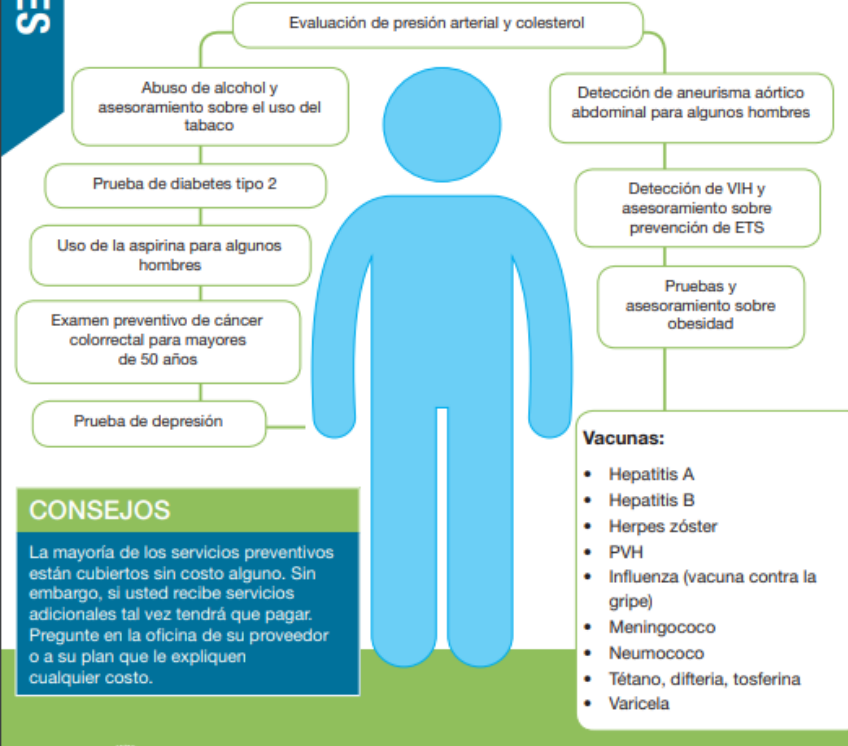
ES

Evaluación de presión arterial y colesterol

Abuso de alcohol y asesoramiento sobre el uso del tabaco

Detección de aneurisma aórtico abdominal para algunos hombres

Prueba de diabetes tipo 2

Detección de VIH y asesoramiento sobre prevención de ETS

Uso de la aspirina para algunos hombres

Pruebas y asesoramiento sobre obesidad

Examen preventivo de cáncer colorrectal para mayores de 50 años

Prueba de depresión

Vacunas:
• Hepatitis A
• Hepatitis B
• Herpes zóster
• PVH
• Influenza (vacuna contra la gripe)
• Meningococo
• Neumococo
• Tétano, difteria, tosferina
• Varicela

CONSEJOS

La mayoría de los servicios preventivos están cubiertos sin costo alguno. Sin embargo, si usted recibe servicios adicionales tal vez tendrá que pagar. Pregunte en la oficina de su proveedor o a su plan que le expliquen cualquier costo.